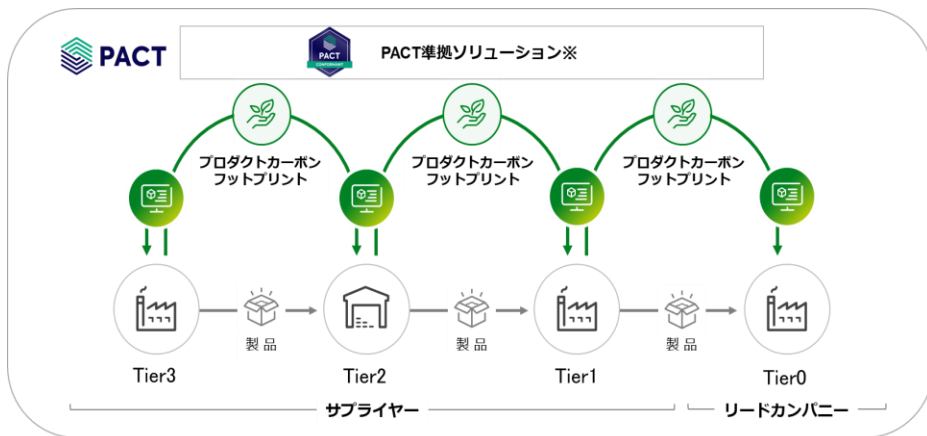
PACT

PACT
CONFORMANT

PACT準拠ソリューション※

プロダクトカーボンフットプリント

プロダクトカーボンフットプリント

プロダクトカーボンフットプリント

製品

製品

製品

Tier3

Tier2

Tier1

Tier0

サプライヤー

リードカンパニー